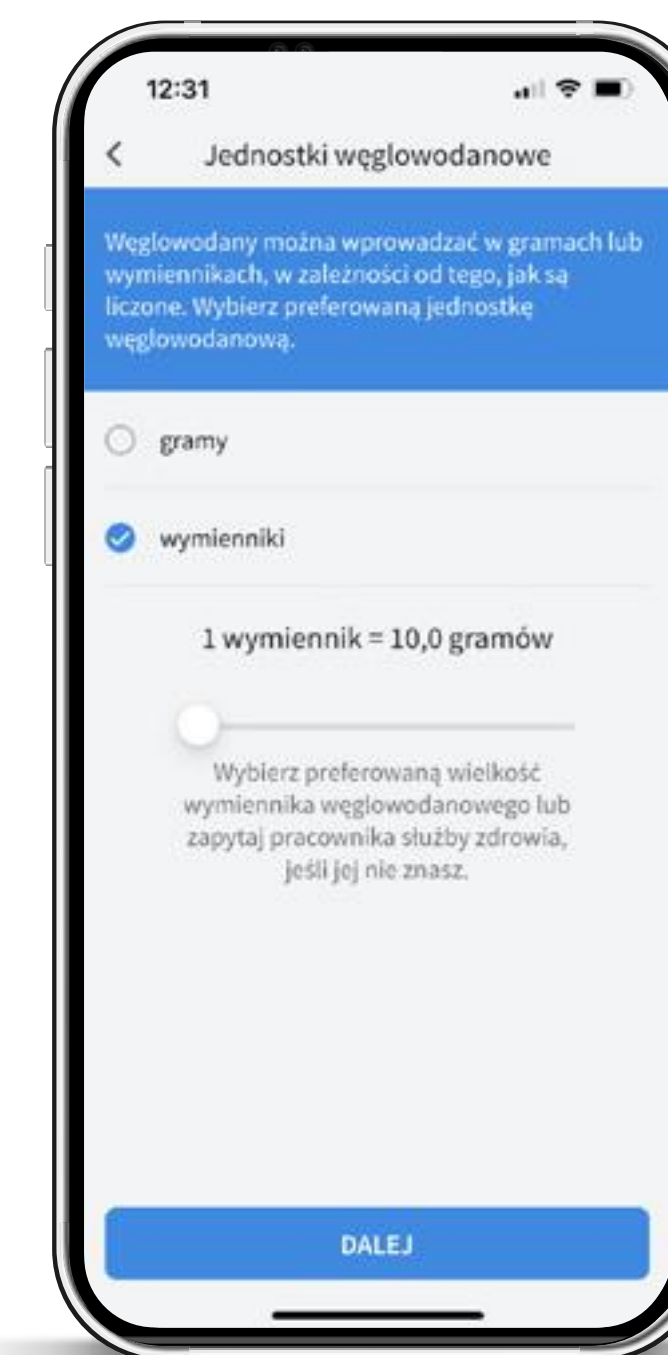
12:31

<

Jednostki węglowodanowe

Węglowodany można wprowadzać w gramach lub wymiennikach, w zależności od tego, jak są liczone. Wybierz preferowaną jednostkę węglowodanową.

gramy

wymienniki

1 wymiennik = 10,0 gramów

Wybierz preferowaną wielkość wymiennika węglowodanowego lub zapytaj pracownika służby zdrowia, jeśli jej nie znasz.

DALEJ